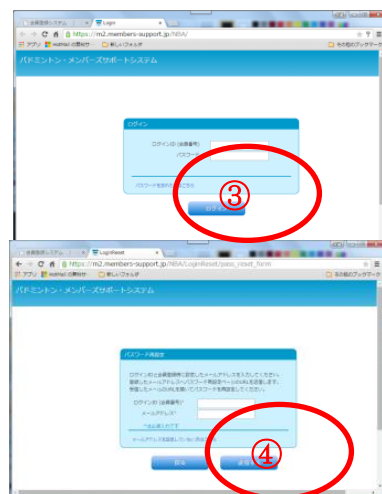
会員登録システム
Login
https://m2.members-support.jp/NBA/
アプリ
mahhal の素材サ
新しいフォルダ
その他のブックマーク
バドミントン・メンバーズサポートシステム
ログイン
ログインID (会員番号)
パスワード
パスワードを忘れた方はこちら
ログイン
③

会員登録システム
LoginReset
https://m2.members-support.jp/NBA/LoginReset/pass_reset_form
アプリ
mahhal の素材サ
新しいフォルダ
その他のブックマーク
バドミントン・メンバーズサポートシステム
パスワード再設定
ログインIDと会員登録時に設定したメールアドレスを入力してください。登録したメールアドレスへパスワード再設定ページのURLを送信します。 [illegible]
ログインID (会員番号)
メールアドレス
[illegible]
メールアドレスを設定していない方はこちら
戻る
送信
④